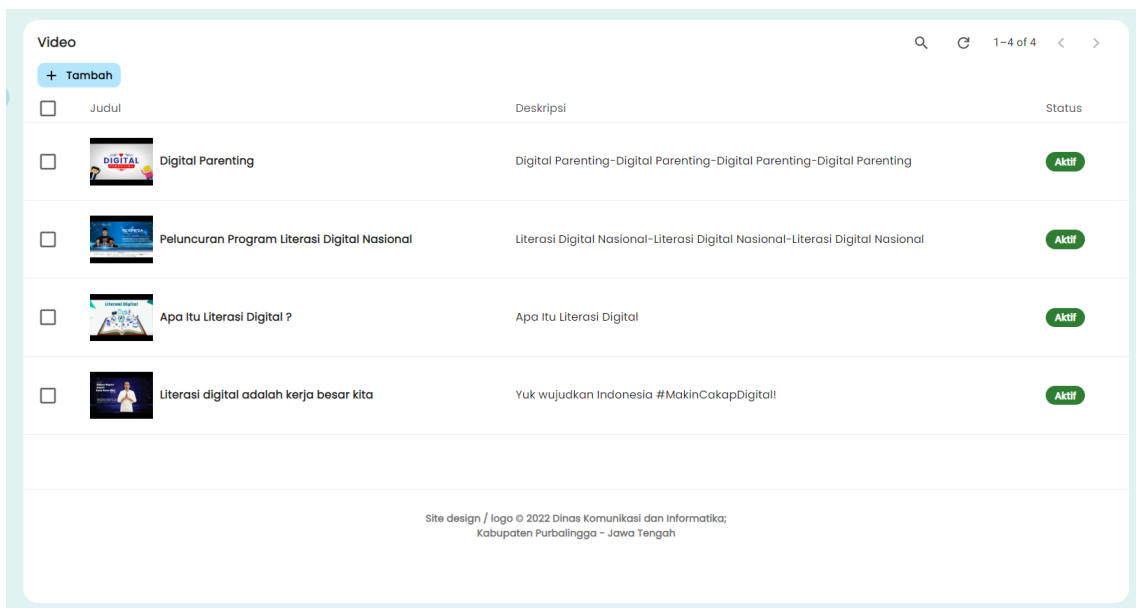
Video

1–4 of 4

+ Tambah

| | Judul | Deskripsi | Status |
|---|---|---|---|
| | DIGITAL Digital Parenting | Digital Parenting-Digital Parenting-Digital Parenting-Digital Parenting | Aktif |
| | Peluncuran Program Literasi Digital Nasional | Literasi Digital Nasional-Literasi Digital Nasional-Literasi Digital Nasional | Aktif |
| | Literasi Digital Apa Itu Literasi Digital ? | Apa Itu Literasi Digital | Aktif |
| | Literasi digital adalah kerja besar kita | Yuk wujudkan Indonesia #MakinCakapDigital! | Aktif |

Site design / logo © 2022 Dinas Komunikasi dan Informatika; Kabupaten Purbalingga - Jawa Tengah